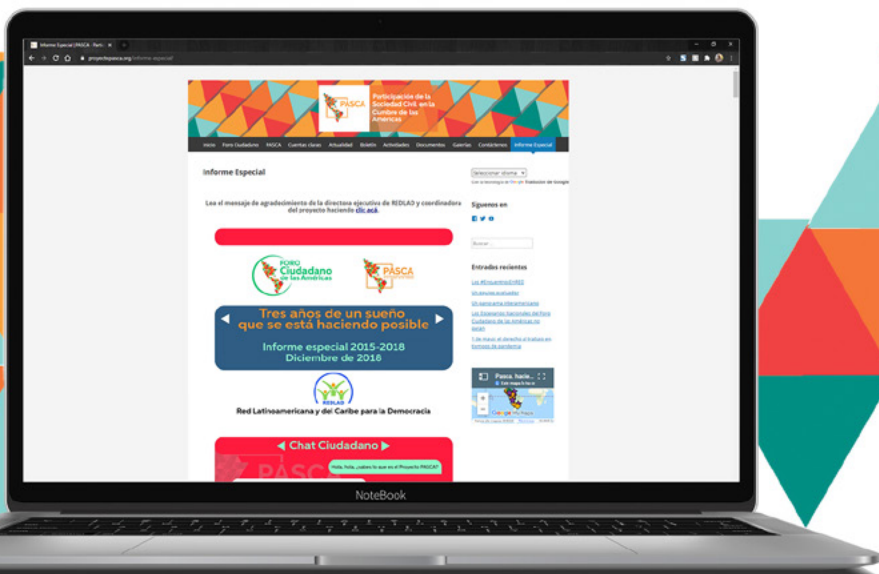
Informe Especial | PASCA - Partic ×

proyectopasca.org/informe-especial/

PASCA

Participación de la Sociedad Civil en la Cumbre de las Américas

Inicio Foro Ciudadano PASCA Cuentas claras Actualidad Boletín Actividades Documentos Galerías Contáctenos Informe Especial

Informe Especial

Seleccionar idioma

Con la tecnología de Google Traductor de Google

Lee el mensaje de agradecimiento de la directora ejecutiva de REDLAD y coordinadora del proyecto haciendo clic acá.

FORO Ciudadano de las Américas

PASCA

Tres años de un sueño que se está haciendo posible

Informe especial 2015-2018
Diciembre de 2018

REDLAD

Red Latinoamericana y del Caribe para la Democracia

Chat Ciudadano

PASCA

Hola, hola, ¿sabes lo que es el Proyecto PASCA?

Síguenos en

Buscar ...

Entradas recientes

Las #EncuentrosVIRED

Un proceso evaluado

Un panorama interamericano

Los Espacios Nacionales del Foro Ciudadano de las Américas no paran

1 de mayo: el derecho al trabajo en tiempos de pandemia

Pasca, hacie...

NoteBook